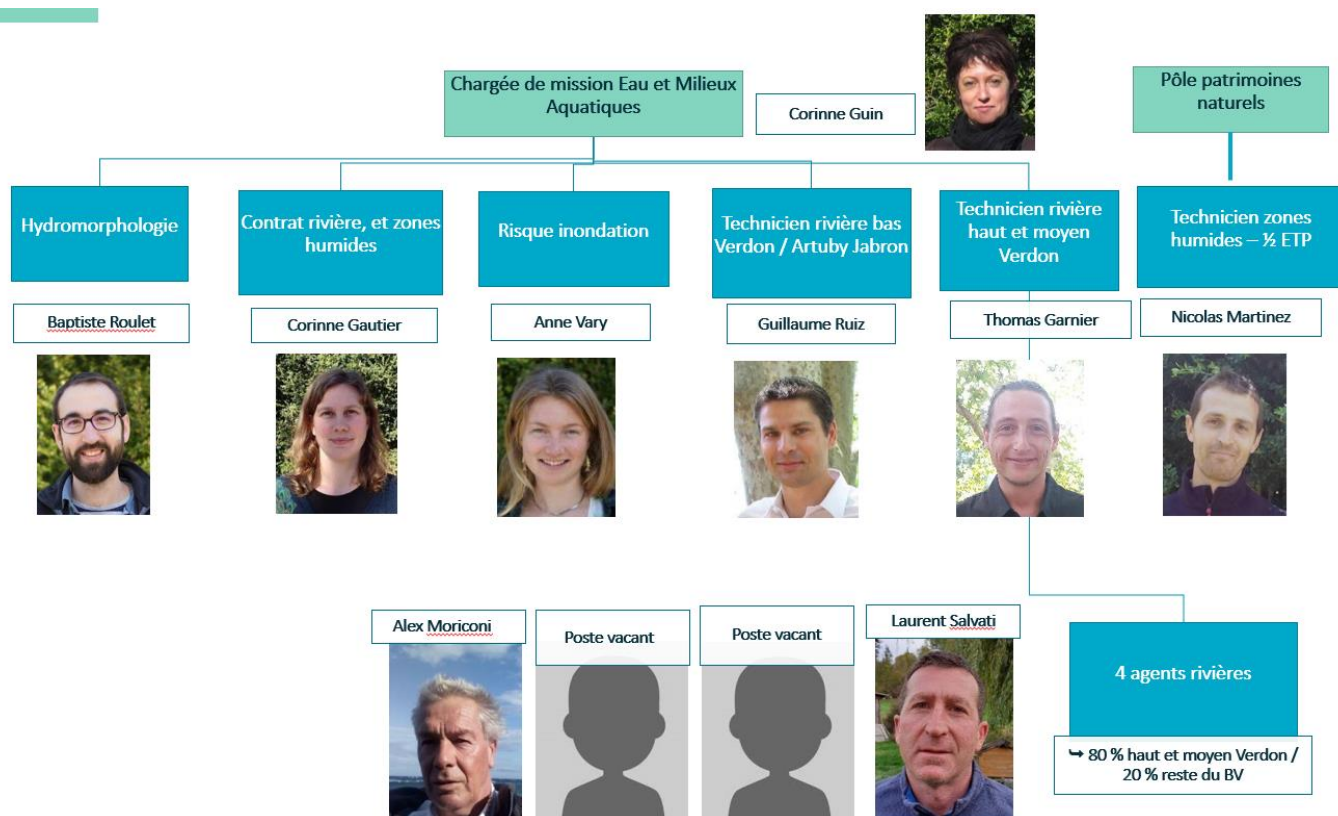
Chargée de mission Eau et Milieux Aquatiques

Corinne Guin

Pôle patrimoines naturels

Hydromorphologie

Contrat rivière, et zones humides

Risque inondation

Technicien rivière bas Verdon / Artuby Jabron

Technicien rivière haut et moyen Verdon

Technicien zones humides – ½ ETP

Baptiste Roulet

Corinne Gautier

Anne Vary

Guillaume Ruiz

Thomas Garnier

Nicolas Martinez

Alex Moriconi

Poste vacant

Poste vacant

Laurent Salvati

4 agents rivières

↪ 80 % haut et moyen Verdon / 20 % reste du BV